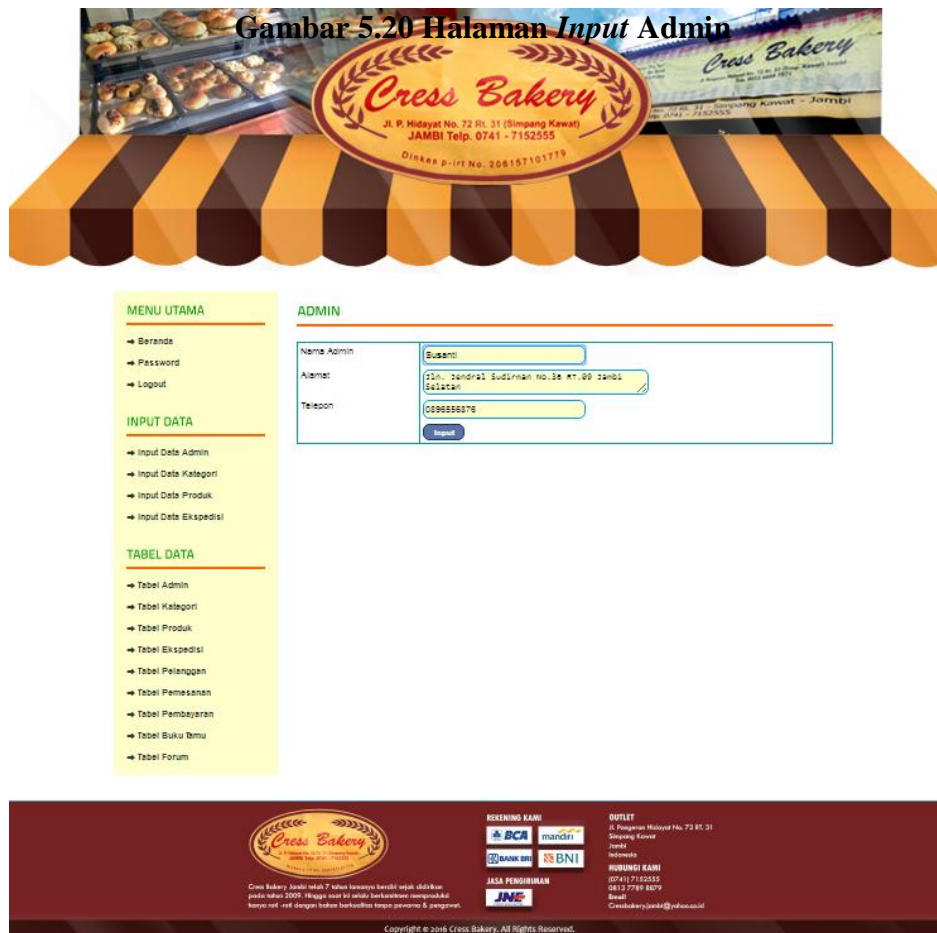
Gambar 5.20 Halaman *Input* Admin

Cress Bakery
Jl. P. Hidayat No. 72 Rt. 31 (Simpang Kawat)
JAMBI Telp. 0741 - 7152555
Dinkes p-irt No. 206157101779

Cress Bakery

MENU UTAMA

→ Beranda
→ Password
→ Logout

INPUT DATA

→ Input Data Admin
→ Input Data Kategori
→ Input Data Produk
→ Input Data Ekspedisi

TABEL DATA

→ Tabel Admin
→ Tabel Kategori
→ Tabel Produk
→ Tabel Ekspedisi
→ Tabel Pelanggan
→ Tabel Pemesanan
→ Tabel Pembayaran
→ Tabel Buku Tamu
→ Tabel Forum

ADMIN

| Nama Admin | Susanti |
|---|---|
| Alamat | Jln. Jendral Sudirman No.38 RT.09 Jambi Selatan |
| Telepon | 0896556876 |
| | Input |

Cress Bakery
Cress Bakery Jambi telah 7 tahun lamanya berdiri sejak didirikan pada tahun 2009. Hingga saat ini selalu berkomitmen memproduksi kanya roti -roti dengan bahan berkualitas tanpa pewarna & pengawet.

REKENING KAMI
BCA mandiri
BANK BRI BNI

JASA PENGIRIMAN
JNE

OUTLET
Jl. Pangeran Hidayat No. 72 RT. 31
Simpang Kawat
Jambi
Indonesia

HUBUNGI KAMI
(0741) 7152555
0813 7789 8879
Email
Cressbakery.jambi@yahoo.co.id

Copyright © 2016 Cress Bakery. All Rights Reserved.